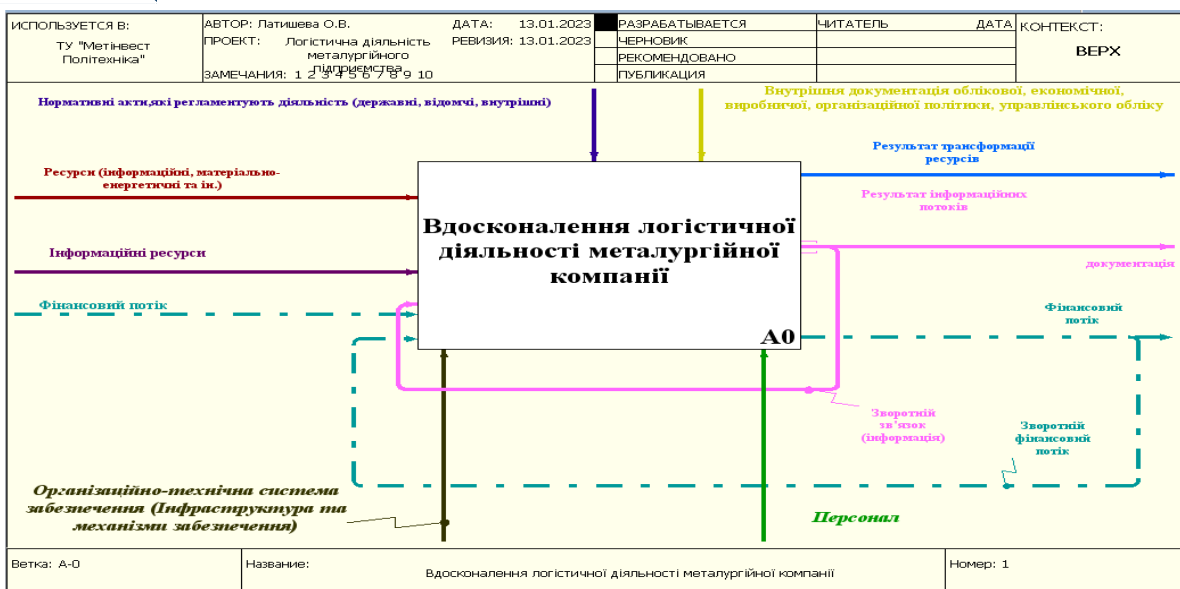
| ИСПОЛЬЗУЕТСЯ В: ТУ "Метінвест Політехніка" | АВТОР: Латишева О.В. ПРОЕКТ: Логістична діяльність металургійного підприємства ЗАМЕЧАНИЯ: 1 2 3 4 5 6 7 8 9 10 | ДАТА: 13.01.2023 РЕВИЗИЯ: 13.01.2023 | | РАЗРАБАТЫВАЕТСЯ | ЧИТАТЕЛЬ | ДАТА | КОНТЕКСТ: ВЕРХ |
|---|---|---|---|---|---|---|---|
| | | | | ЧЕРНОВИК | | | |
| | | | | РЕКОМЕНДОВАНО | | | |
| | | | | ПУБЛИКАЦИЯ | | | |

Нормативні акти,які регламентують діяльність (державні, відомчі, внутрішні)

Внутрішня документація облікової, економічної, виробничої, організаційної політики, управлінського обліку

Результат трансформації ресурсів

Ресурси (інформаційні, матеріально-енергетичні та ін.)

Результат інформаційних потоків

Вдосконалення логістичної діяльності металургійної компанії

Інформаційні ресурси

документація

Фінансовий потік

Фінансовий потік

A0

Зворотній зв'язок (інформація)

Зворотній фінансовий потік

Організаційно-технічна система забезпечення (Інфраструктура та механізми забезпечення)

Персонал

| Ветка: A-0 | Название: Вдосконалення логістичної діяльності металургійної компанії | Номер: 1 |
|---|---|---|